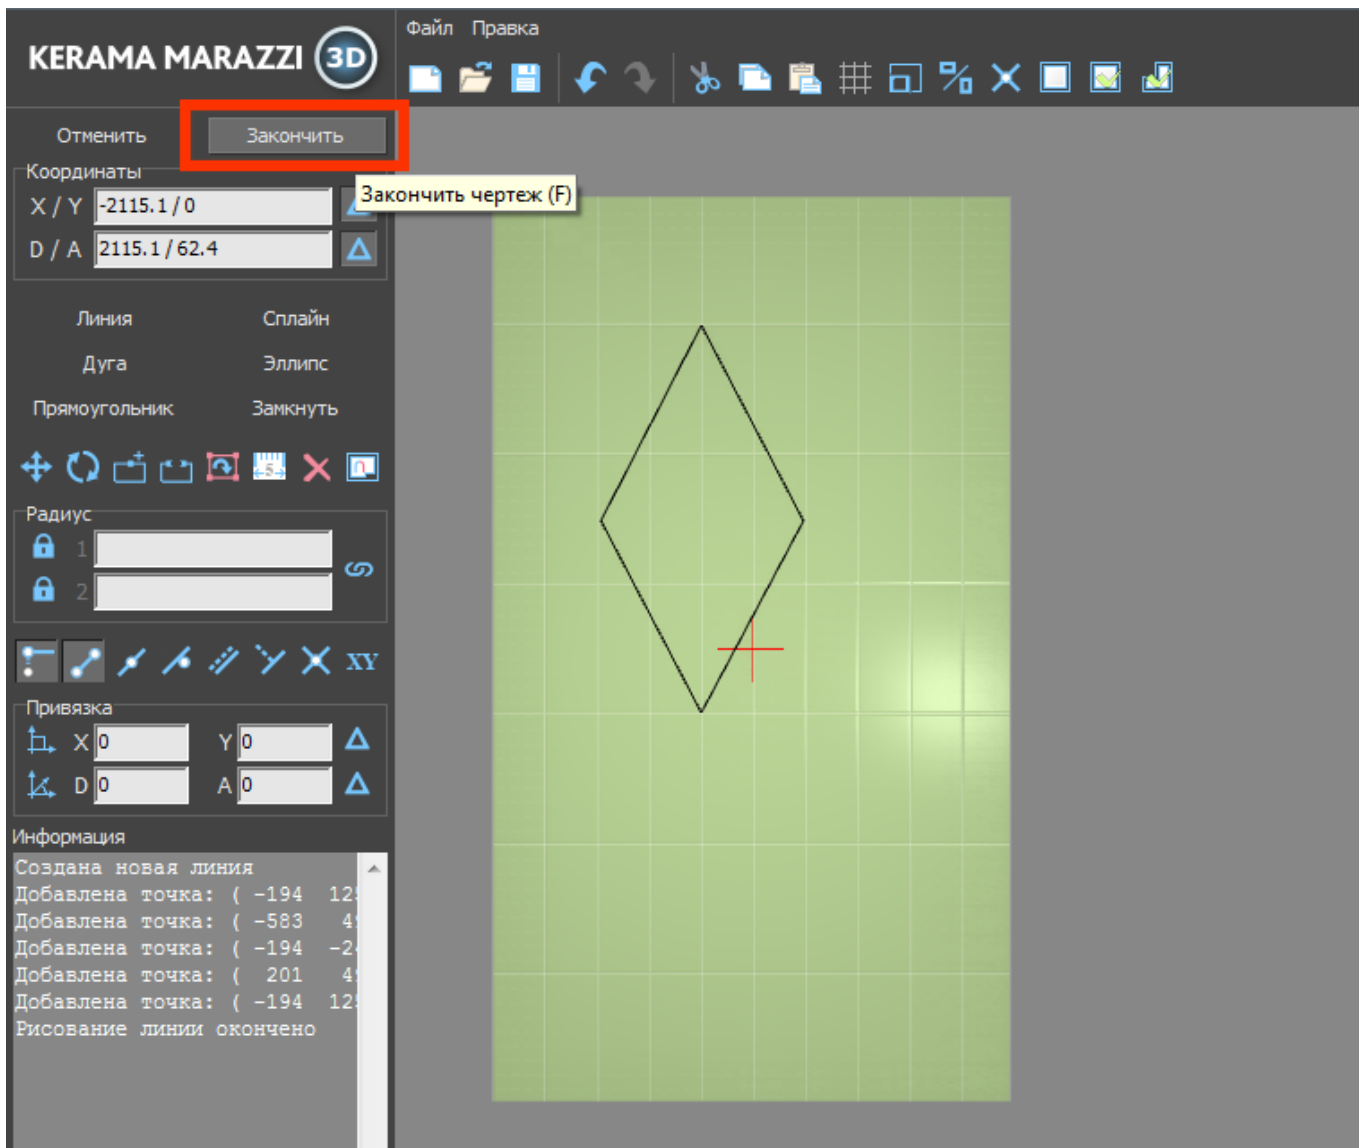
KERAMA MARAZZI 3D

Файл Правка

Отменить Закончить

Закончить чертеж (F)

Координаты
X / Y -2115.1 / 0
D / A 2115.1 / 62.4

Линия Сплайн
Дуга Эллипс
Прямоугольник Замкнуть

Радиус
1
2

XY

Привязка
X 0 Y 0
D 0 A 0

Информация
Создана новая линия
Добавлена точка: ( -194 12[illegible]
Добавлена точка: ( -583 4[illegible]
Добавлена точка: ( -194 -2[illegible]
Добавлена точка: ( 201 4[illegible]
Добавлена точка: ( -194 12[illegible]
Рисование линии окончено